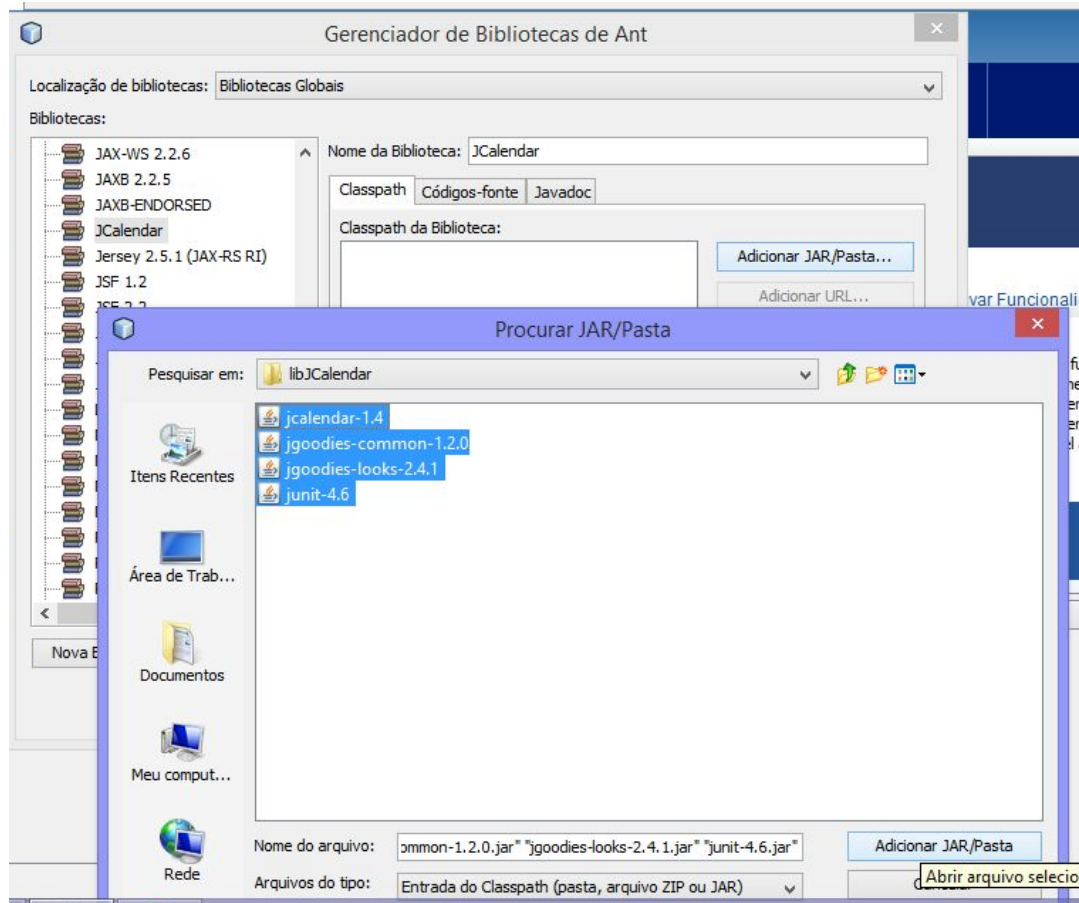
Gerenciador de Bibliotecas de Ant

Localização de bibliotecas: Bibliotecas Globais

Bibliotecas:

JAX-WS 2.2.6
JAXB 2.2.5
JAXB-ENDORSED
JCalendar
Jersey 2.5.1 (JAX-RS RI)
JSF 1.2
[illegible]

Nova B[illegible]

Nome da Biblioteca: JCalendar

Classpath | Códigos-fonte | Javadoc

Classpath da Biblioteca:

Adicionar JAR/Pasta...

Adicionar URL...

var Funcionali

Procurar JAR/Pasta

Pesquisar em: libJCalendar

Itens Recentes

Área de Trab...

Documentos

Meu comput...

Rede

jcalendar-1.4
jgoodies-common-1.2.0
jgoodies-looks-2.4.1
junit-4.6

Nome do arquivo: ommon-1.2.0.jar" "jgoodies-looks-2.4.1.jar" "junit-4.6.jar"

Arquivos do tipo: Entrada do Classpath (pasta, arquivo ZIP ou JAR)

Adicionar JAR/Pasta

Cancelar

Abrir arquivo selecio